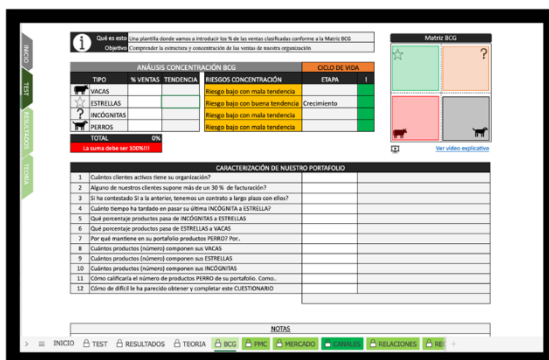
INICIO
TEST

Qué es esto Una plantilla donde vamos a introducir los % de las ventas clasificadas conforme a la Matriz BCG
Objetivo Comprender la estructura y concentración de las ventas de nuestra organización

ANÁLISIS CONCENTRACIÓN BCG

CICLO DE VIDA

| TIPO | % VENTAS | TENDENCIA | RIESGOS CONCENTRACIÓN | ETAPA | ! |
|---|---|---|---|---|---|
| VACAS | | | Riesgo bajo con mala tendencia | | |
| ESTRELLAS | | | Riesgo bajo con buena tendencia | Crecimiento | |
| INCÓGNITAS | | | Riesgo bajo con mala tendencia | | |
| PERROS | | | Riesgo bajo con mala tendencia | | |
| TOTAL | 0% | | | | |

La suma debe ser 100%!!!

Matriz BCG

?

Ver vídeo explicativo

CARACTERIZACIÓN DE NUESTRO PORTAFOLIO

| 1 | Cuántos clientes activos tiene su organización? |
|---|---|
| 2 | Alguno de nuestros clientes supone más de un 30 % de facturación? |
| 3 | Si ha contestado SI a la anterior, tenemos un contrato a largo plazo con ellos? |
| 4 | Cuánto tiempo ha tardado en pasar su última INCÓGNITA a ESTRELLA? |
| 5 | Qué porcentaje productos pasa de INCÓGNITAS a ESTRELLAS |
| 6 | Qué porcentaje productos pasa de ESTRELLAS a VACAS |
| 7 | Por qué mantiene en su portafolio productos PERRO? Por.. |
| 8 | Cuántos productos (número) componen sus VACAS |
| 9 | Cuántos productos (número) componen sus ESTRELLAS |
| 10 | Cuántos productos (número) componen sus INCÓGNITAS |
| 11 | Cómo calificaría el número de productos PERRO de su portafolio. Como.. |
| 12 | Cómo de difícil le ha parecido obtener y completar este CUESTIONARIO |

NOTAS

INICIO TEST RESULTADOS TEORIA BCG PMC MERCADO CANALES RELACIONES RE